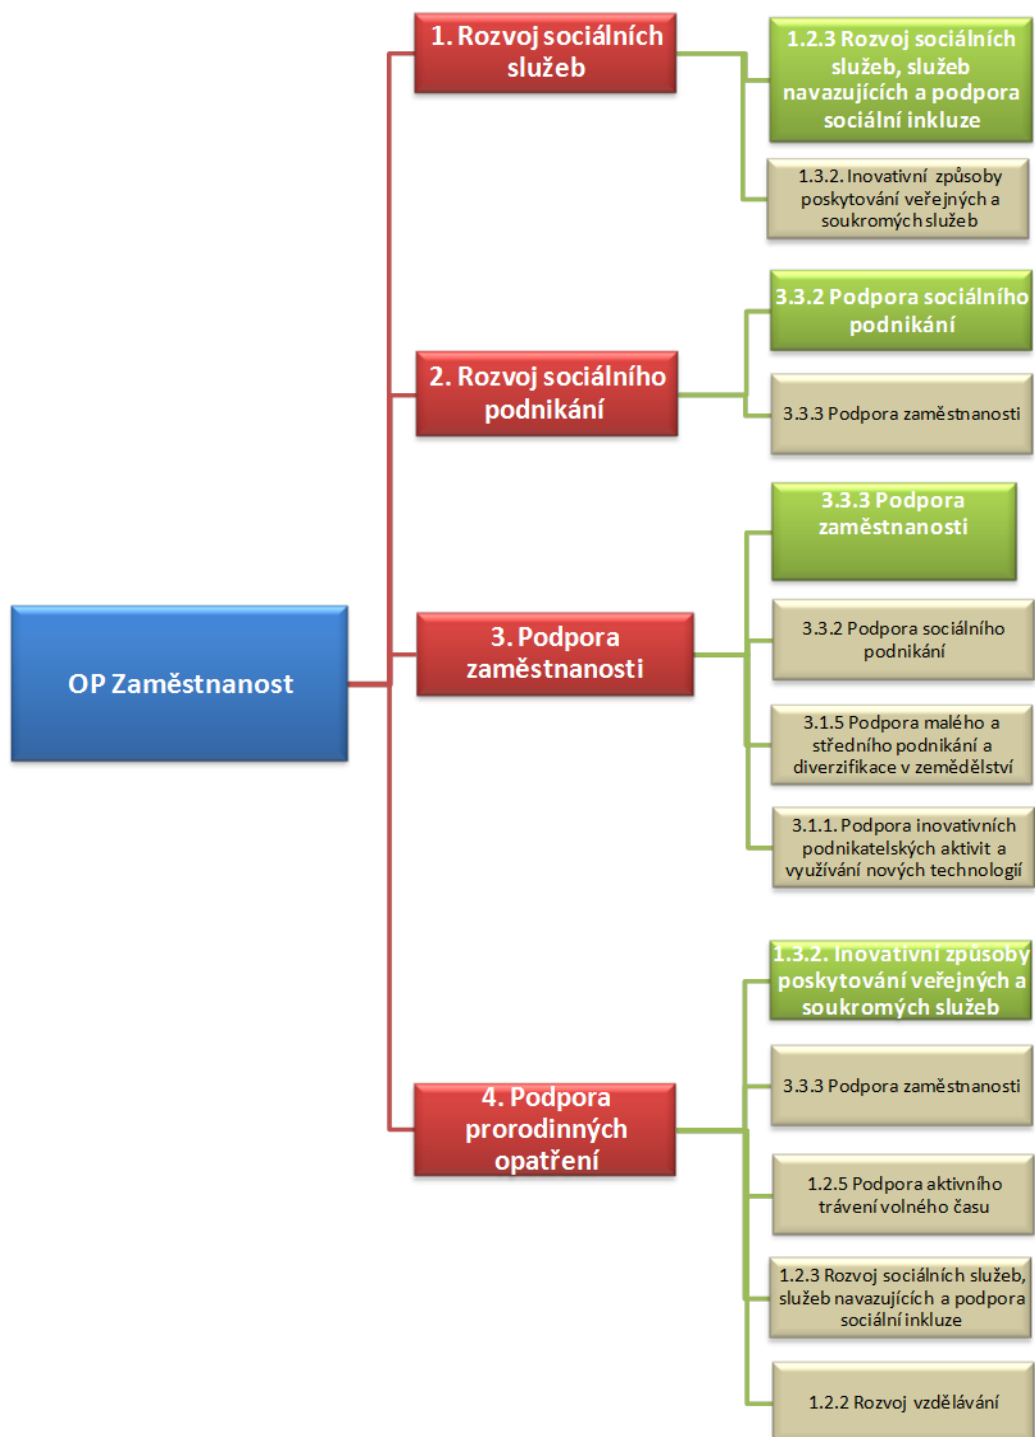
OP Zaměstnanost

1. Rozvoj sociálních služeb

1.2.3 Rozvoj sociálních služeb, služeb navazujících a podpora sociální inkluze

1.3.2. Inovativní způsoby poskytování veřejných a soukromých služeb

2. Rozvoj sociálního podnikání

3.3.2 Podpora sociálního podnikání

3.3.3 Podpora zaměstnanosti

3. Podpora zaměstnanosti

3.3.3 Podpora zaměstnanosti

3.3.2 Podpora sociálního podnikání

3.1.5 Podpora malého a středního podnikání a diverzifikace v zemědělství

3.1.1. Podpora inovativních podnikatelských aktivit a využívání nových technologií

4. Podpora prorodinných opatření

1.3.2. Inovativní způsoby poskytování veřejných a soukromých služeb

3.3.3 Podpora zaměstnanosti

1.2.5 Podpora aktivního trávení volného času

1.2.3 Rozvoj sociálních služeb, služeb navazujících a podpora sociální inkluze

1.2.2 Rozvoj vzdělávání